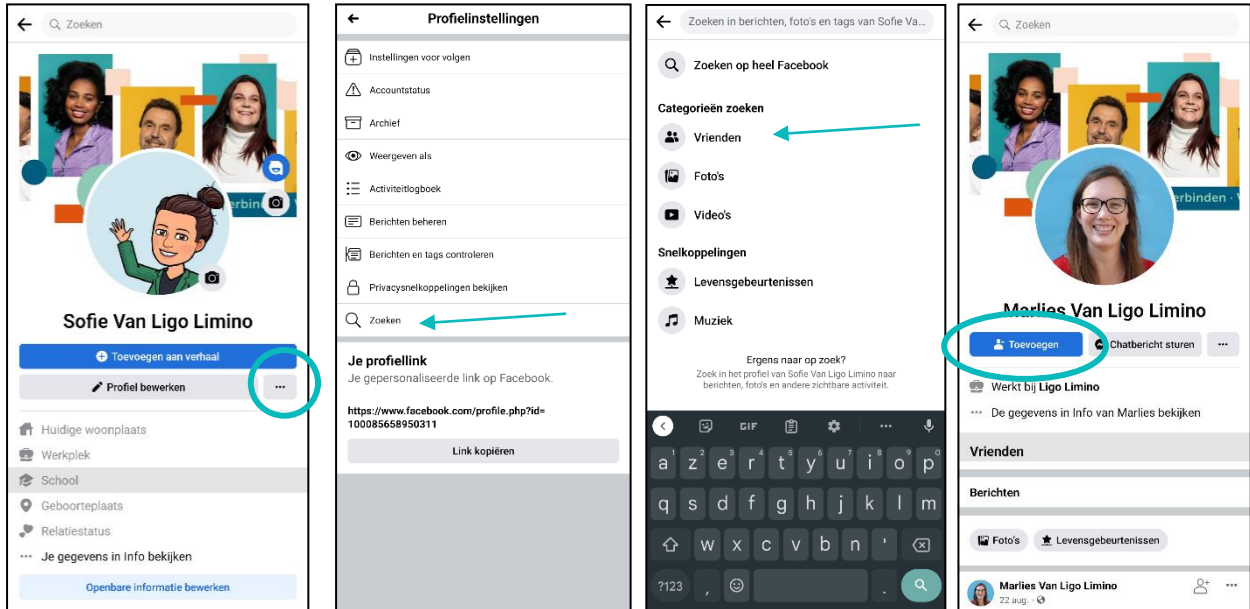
Zoeken

erbinden

Sofie Van Ligo Limino

Toevoegen aan verhaal

Profiel bewerken

...

Huidige woonplaats

Werkplek

School

Geboorteplaats

Relatiestatus

Je gegevens in Info bekijken

Openbare informatie bewerken

Profielinstellingen

Instellingen voor volgen

Accountstatus

Archief

Weergeven als

Activiteitlogboek

Berichten beheren

Berichten en tags controleren

Privacysnelkoppelingen bekijken

Zoeken

Je profiellink

Je gepersonaliseerde link op Facebook.

https://www.facebook.com/profile.php?id=100085658950311

Link kopiëren

Zoeken in berichten, foto's en tags van Sofie Va...

Zoeken op heel Facebook

Categorieën zoeken

Vrienden

Foto's

Video's

Snelkoppelingen

Levensgebeurtenissen

Muziek

Ergens naar op zoek?

Zoek in het profiel van Sofie Van Ligo Limino naar berichten, foto's en andere zichtbare activiteit.

GIF

...

a z e r t y u i o p

q s d f g h j k l m

w x c v b n

?123

Zoeken

erbinden

Marlies Van Ligo Limino

Toevoegen

Chatbericht sturen

...

Werkt bij Ligo Limino

De gegevens in Info van Marlies bekijken

Vrienden

Berichten

Foto's

Levensgebeurtenissen

Marlies Van Ligo Limino

22 aug.